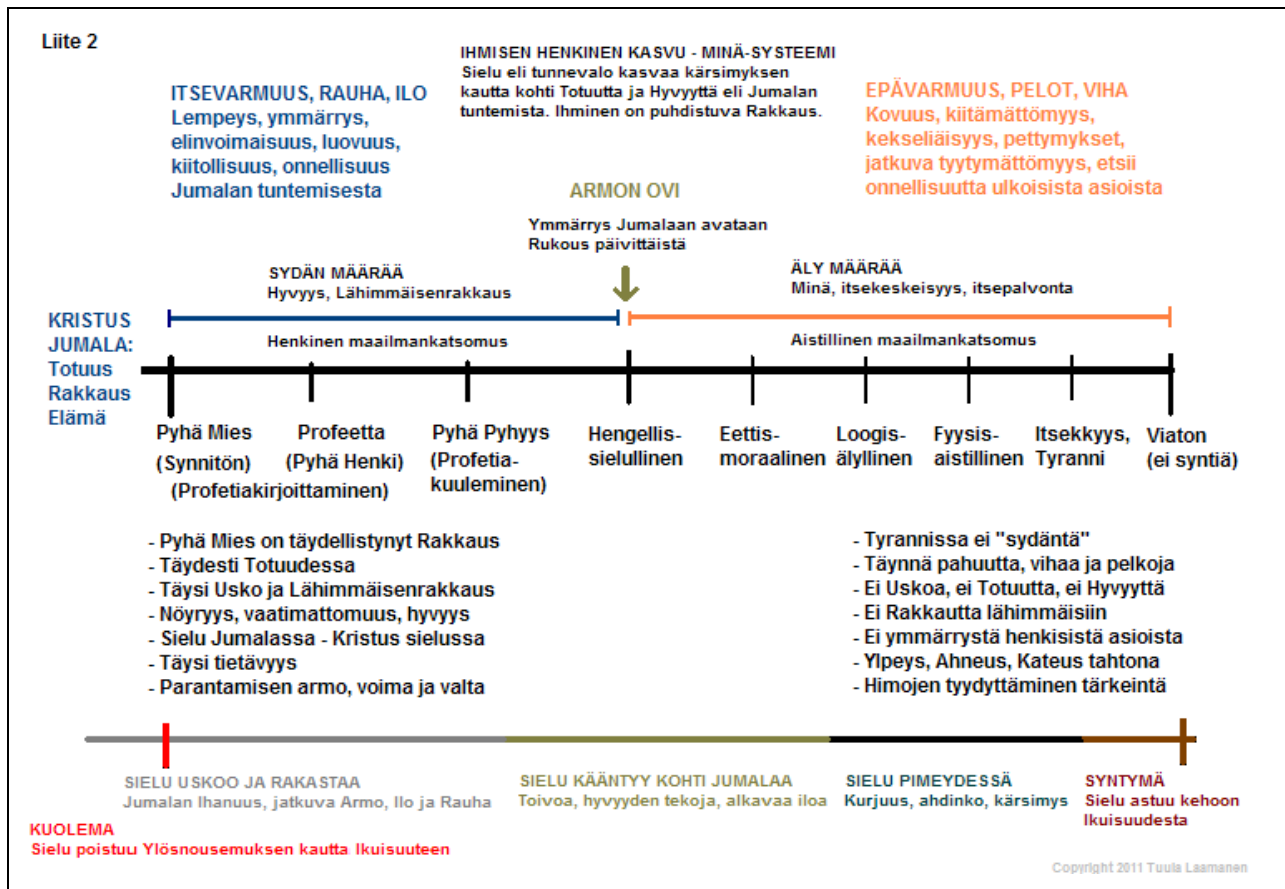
Liite 2

IHMISEN HENKINEN KASVU - MINÄ-SYSTEEMI
Sielu eli tunnevalo kasvaa kärsimyksen kautta kohti Totuutta ja Hyvyyttä eli Jumalan tuntemista. Ihminen on puhdistuva Rakkaus.

ITSEVARMUUS, RAUHA, ILO
Lempeys, ymmärrys, elinvoimaisuus, luovuus, kiitollisuus, onnellisuus Jumalan tuntemisesta

EPÄVARMUUS, PELOT, VIHA
Kovuus, kiitämättömyys, kekseliäisyys, pettymykset, jatkuva tyytymättömyys, etsii onnellisuutta ulkoisista asioista

ARMON OVI

Ymmärrys Jumalaan avataan
Rukous päivittäistä

SYDÄN MÄÄRÄÄ
Hyvyys, Lähimmäisenrakkaus

ÄLY MÄÄRÄÄ
Minä, itsekeskeisyys, itsepalvonta

KRISTUS
JUMALA:
Totuus
Rakkaus
Elämä

Henkinen maailmankatsomus

Aistillinen maailmankatsomus

Pyhä Mies (Synnitön) (Profetiakirjoittaminen)

Profeetta (Pyhä Henki)

Pyhä Pyhyys (Profetiakuuleminen)

Hengellissielullinen

Eettismoraalinen

Loogisälyllinen

Fyysisaistillinen

Itsekkyys, Tyranni

Viaton (ei syntiä)

- Pyhä Mies on täydellistynyt Rakkaus
- Täydesti Totuudessa
- Täysi Usko ja Lähimmäisenrakkaus
- Nöyryys, vaatimattomuus, hyvyys
- Sielu Jumalassa - Kristus sielussa
- Täysi tietävyys
- Parantamisen armo, voima ja valta

- Tyrannissa ei "sydäntä"
- Täynnä pahuutta, vihaa ja pelkoja
- Ei Uskoa, ei Totuutta, ei Hyvyyttä
- Ei Rakkautta lähimmäisiin
- Ei ymmärrystä henkisistä asioista
- Ylpeys, Ahneus, Kateus tahtona
- Himojen tyydyttäminen tärkeintä

SIELU USKOO JA RAKASTAA
Jumalan Ihanuus, jatkuva Armo, Ilo ja Rauha

SIELU KÄÄNTYY KOHTI JUMALAA
Toivoa, hyvyyden tekoja, alkavaa iloa

SIELU PIMEYDESSÄ
Kurjuus, ahdinko, kärsimys

SYNTYMÄ
Sielu astuu kehoon Ikuisuudesta

KUOLEMA
Sielu poistuu Ylösnousemuksen kautta Ikuisuuteen

Copyright 2011 Tuula Laamanen